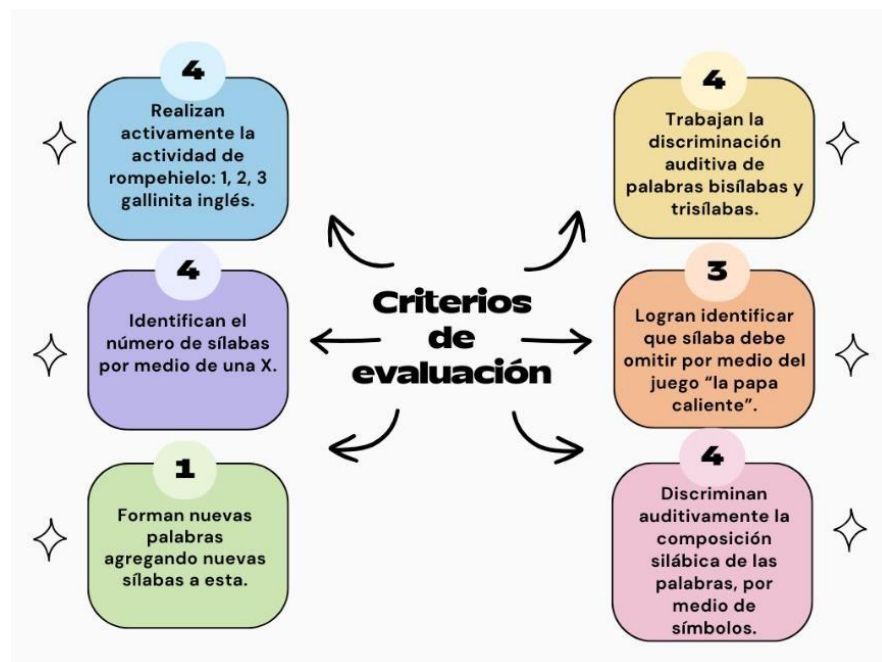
Criterios de evaluación

4
Realizan activamente la actividad de rompehielo: 1, 2, 3 gallinita inglés.

4
Identifican el número de sílabas por medio de una X.

1
Forman nuevas palabras agregando nuevas sílabas a esta.

4
Trabajan la discriminación auditiva de palabras bisílabas y trisílabas.

3
Logran identificar que sílaba debe omitir por medio del juego "la papa caliente".

4
Discriminan auditivamente la composición silábica de las palabras, por medio de símbolos.